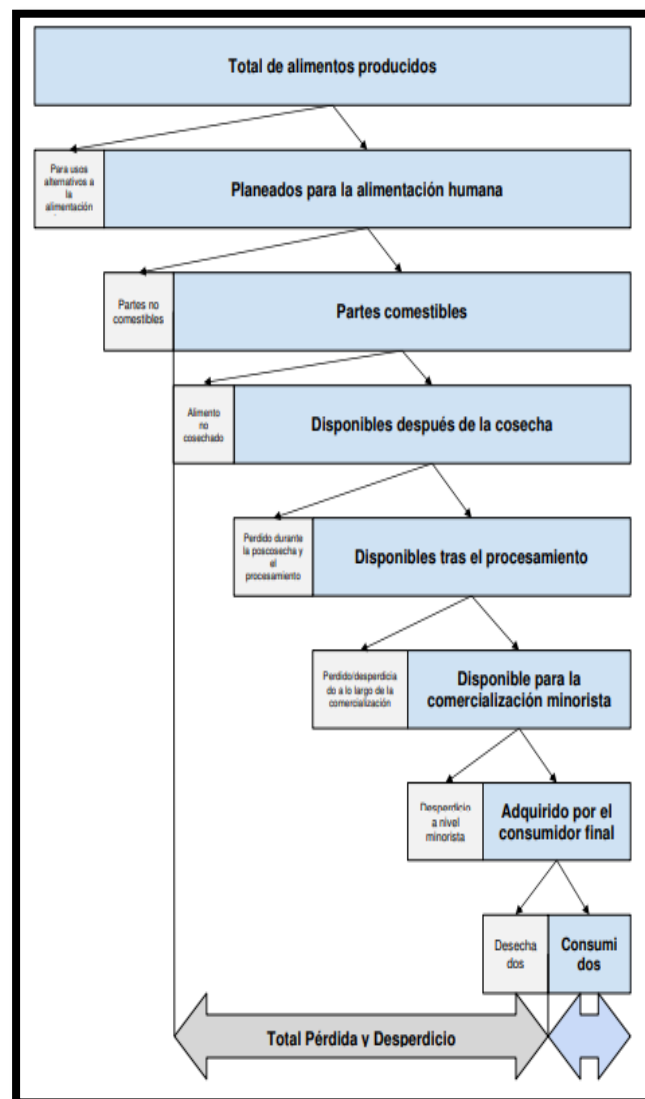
Total de alimentos producidos

Para usos alternativos a la alimentación

Planeados para la alimentación humana

Partes no comestibles

Partes comestibles

Alimento no cosechado

Disponibles después de la cosecha

Perdido durante la poscosecha y el procesamiento

Disponibles tras el procesamiento

Perdido/desperdiciado a lo largo de la comercialización

Disponible para la comercialización minorista

Desperdicio a nivel minorista

Adquirido por el consumidor final

Desechados

Consumidos

Total Pérdida y Desperdicio